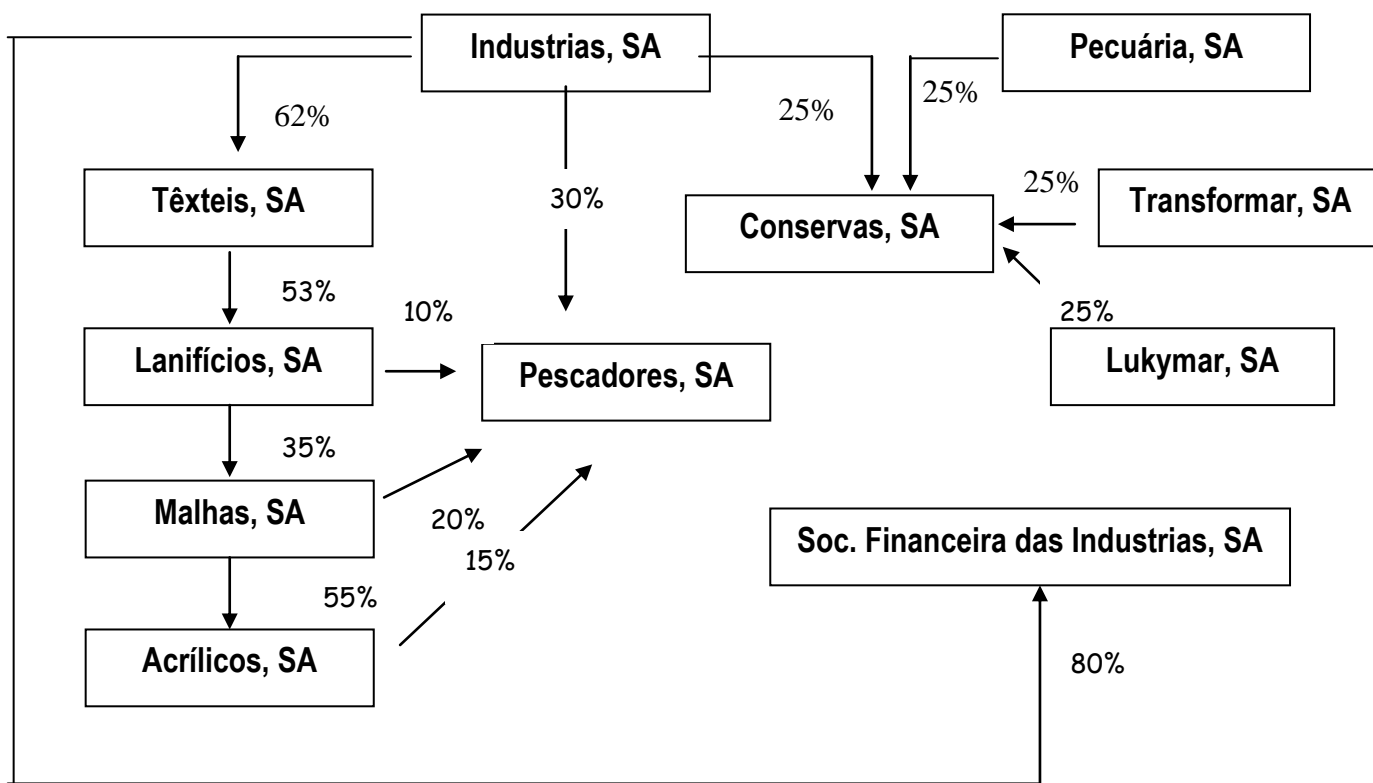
Industrias, SA

Pecuária, SA

62%

25%

25%

30%

Têxteis, SA

25%

Transformar, SA

Conservas, SA

53%

10%

25%

Lanifícios, SA

Pescadores, SA

Lukymar, SA

35%

Malhas, SA

20%

15%

Soc. Financeira das Industrias, SA

55%

Acrílicos, SA

80%